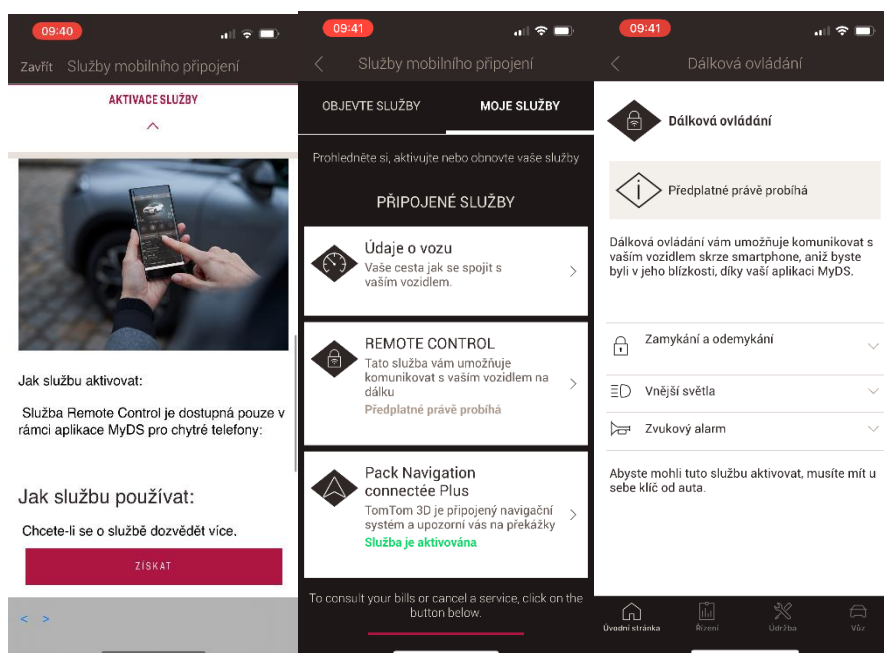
09:40

Zavřít Služby mobilního připojení

AKTIVACE SLUŽBY

Jak službu aktivovat:

Služba Remote Control je dostupná pouze v rámci aplikace MyDS pro chytré telefony:

Jak službu používat:

Chcete-li se o službě dozvědět více.

ZÍSKAT

< >

09:41

Služby mobilního připojení

OBJEVTE SLUŽBY

MOJE SLUŽBY

Prohlédněte si, aktivujte nebo obnovte vaše služby

PŘIPOJENÉ SLUŽBY

Údaje o vozu
Vaše cesta jak se spojit s vaším vozidlem.

REMOTE CONTROL
Tato služba vám umožnuje komunikovat s vaším vozidlem na dálku
Předplatné právě probíhá

Pack Navigation connectée Plus
TomTom 3D je připojený navigační systém a upozorní vás na překážky
Služba je aktivována

To consult your bills or cancel a service, click on the button below.

09:41

Dálková ovládání

Dálková ovládání

Předplatné právě probíhá

Dálková ovládání vám umožnuje komunikovat s vaším vozidlem skrze smartphone, aniž byste byli v jeho blízkosti, díky vaší aplikaci MyDS.

Zamykání a odemykání

Vnější světla

Zvukový alarm

Abyste mohli tuto službu aktivovat, musíte mít u sebe klíč od auta.

Úvodní stránka

Řízení

Údržba

Vůz